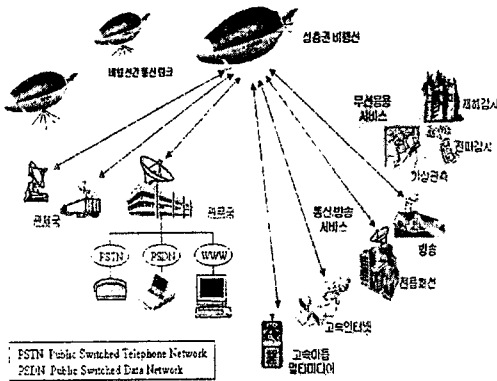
성층권 비행선

비행선간 통신링크

무선응용 서비스

재해감시

전파감시

가상관측

관제국

관문국

통신방송 서비스

방송

PSTN

PSDN

WWW

고속인터넷

지능화선

고속이동 멀티미디어

PSTN: Public Switched Telephone Network
PSDN: Public Switched Data Network